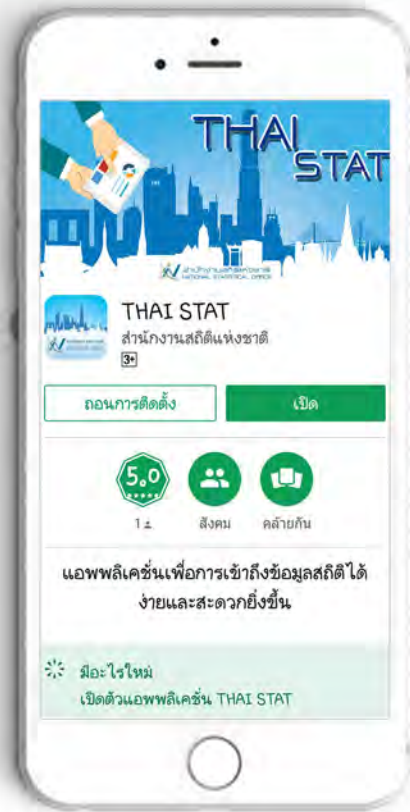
THAI STAT

สำนักงานสถิติแห่งชาติ
NATIONAL STATISTICAL OFFICE

THAI STAT
สำนักงานสถิติแห่งชาติ
3+

ถอนการติดตั้ง
เปิด

5.0
1 ±
สังคม
คล้ายกัน

แอพพลิเคชั่นเพื่อการเข้าถึงข้อมูลสถิติได้ง่ายและสะดวกยิ่งขึ้น

มีอะไรใหม่
เปิดตัวแอพพลิเคชั่น THAI STAT